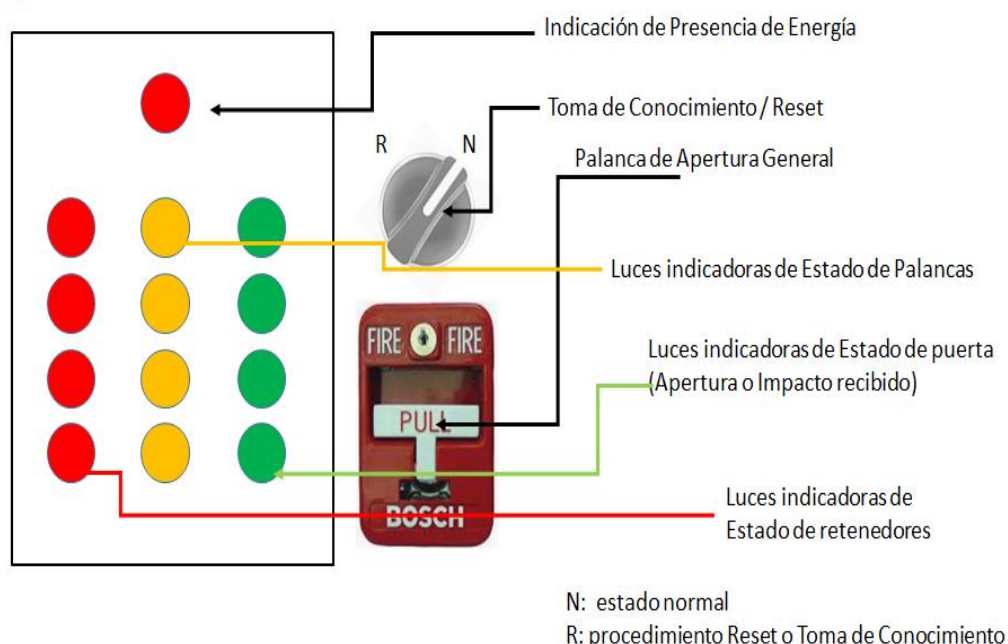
Indicación de Presencia de Energía

Toma de Conocimiento / Reset

R

N

Palanca de Apertura General

Luces indicadoras de Estado de Palancas

FIRE FIRE

Luces indicadoras de Estado de puerta (Apertura o Impacto recibido)

PULL

BOSCH

Luces indicadoras de Estado de retenedores

N: estado normal

R: procedimiento Reset o Toma de Conocimiento